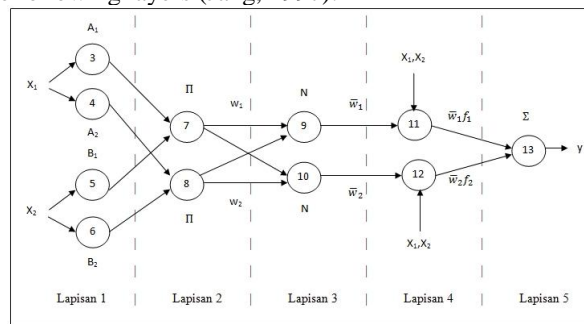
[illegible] following layers (Jang, 1993):

$A_1$

$X_1$

3

4

$A_2$

$B_1$

5

$X_2$

6

$B_2$

$\Pi$

7

8

$\Pi$

$w_1$

$w_2$

N

9

10

N

$\bar{w}_1$

$\bar{w}_2$

$X_1, X_2$

11

12

$X_1, X_2$

$\bar{w}_1 f_1$

$\bar{w}_2 f_2$

$\Sigma$

13

y

Lapisan 1 | Lapisan 2 | Lapisan 3 | Lapisan 4 | Lapisan 5